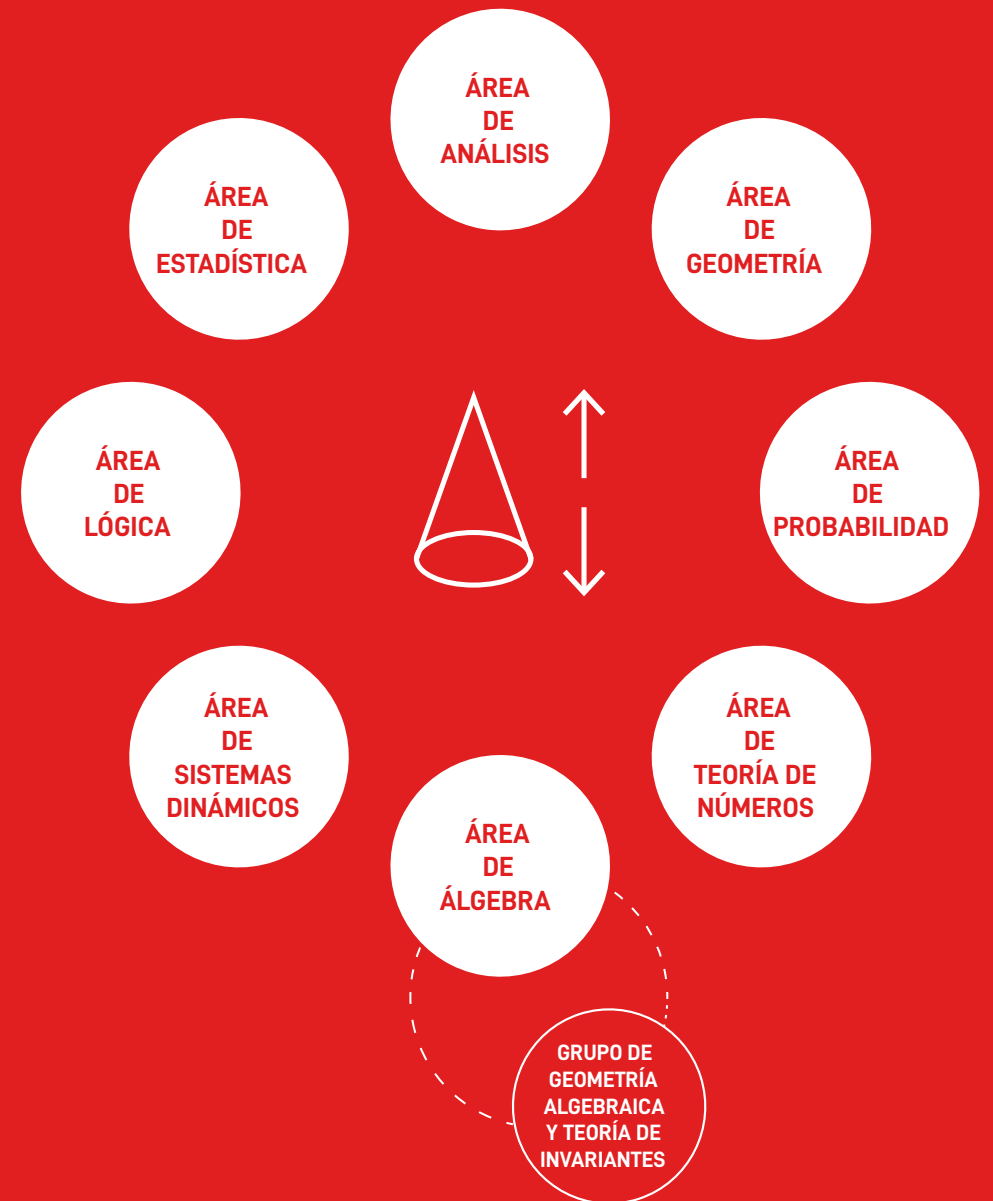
ÁREA DE ANÁLISIS

ÁREA DE ESTADÍSTICA

ÁREA DE GEOMETRÍA

ÁREA DE LÓGICA

ÁREA DE PROBABILIDAD

ÁREA DE SISTEMAS DINÁMICOS

ÁREA DE TEORÍA DE NÚMEROS

ÁREA DE ÁLGEBRA

GRUPO DE GEOMETRÍA ALGEBRAICA Y TEORÍA DE INVARIANTES